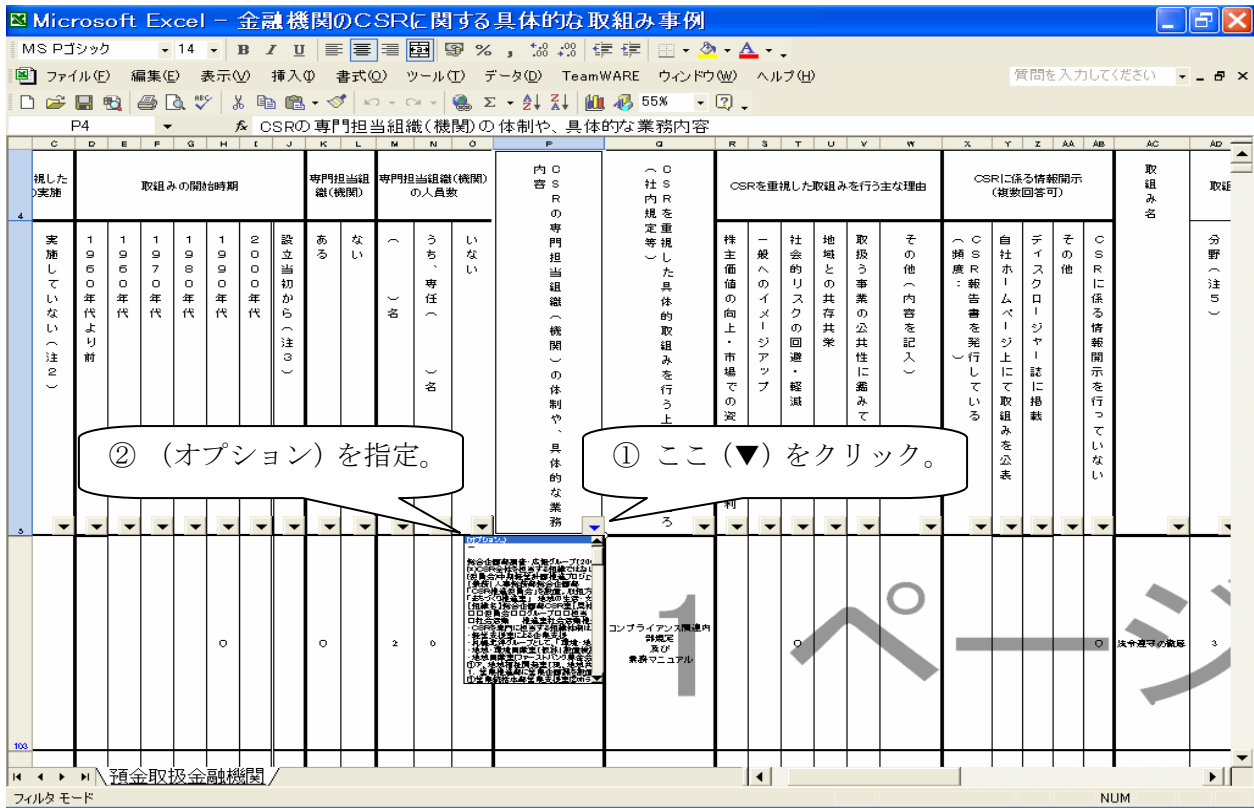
Microsoft Excel - 金融機関のCSRに関する具体的な取組み事例

MS Pゴシック 14 B I U % , 55%

ファイル(F) 編集(E) 表示(V) 挿入(I) 書式(O) ツール(T) データ(D) TeamWARE ウィンドウ(W) ヘルプ(H)

質問を入力してください

P4 fx CSRの専門担当組織(機関)の体制や、具体的な業務内容

C D E F G H I J K L M N O P Q R S T U V W X Y Z AA AB AC AD

視した)実施

取組みの開始時期

専門担当組織(機関)

専門担当組織(機関)の人員数

CSRの専門担当組織(機関)の体制や、具体的な業務内容

CSRを重視した具体的取組みを行う上(社内規定等)

CSRを重視した取組みを行う主な理由

CSRに係る情報開示(複数回答可)

取組み名

取組

実施していない(注2)

1960年代より前

1970年代

1980年代

1990年代

2000年代

設立当初から(注3)

ある

ない

( )名

うち、専任( )名

いない

株主価値の向上・市場での資

一般へのイメージアップ

社会的リスクの回避・軽減

地域との共存共栄

取扱う事業の公共性に鑑みて

その他(内容を記入)

(CSR報告書を発行している頻度:)

自社ホームページ上にて取組みを公表

ディスクロージャー誌に掲載

その他

CSRに係る情報開示を行っていない

分野(注5)

② (オプション)を指定。

① ここ(▼)をクリック。

(オプション)

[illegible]

コンプライアンス関連内部規定及び業務マニュアル

1ページ

法令遵守の徹底

○ ○ 2 ○ ○ ○ 3

5

103

預金取扱金融機関

フィルタ モード

NUM